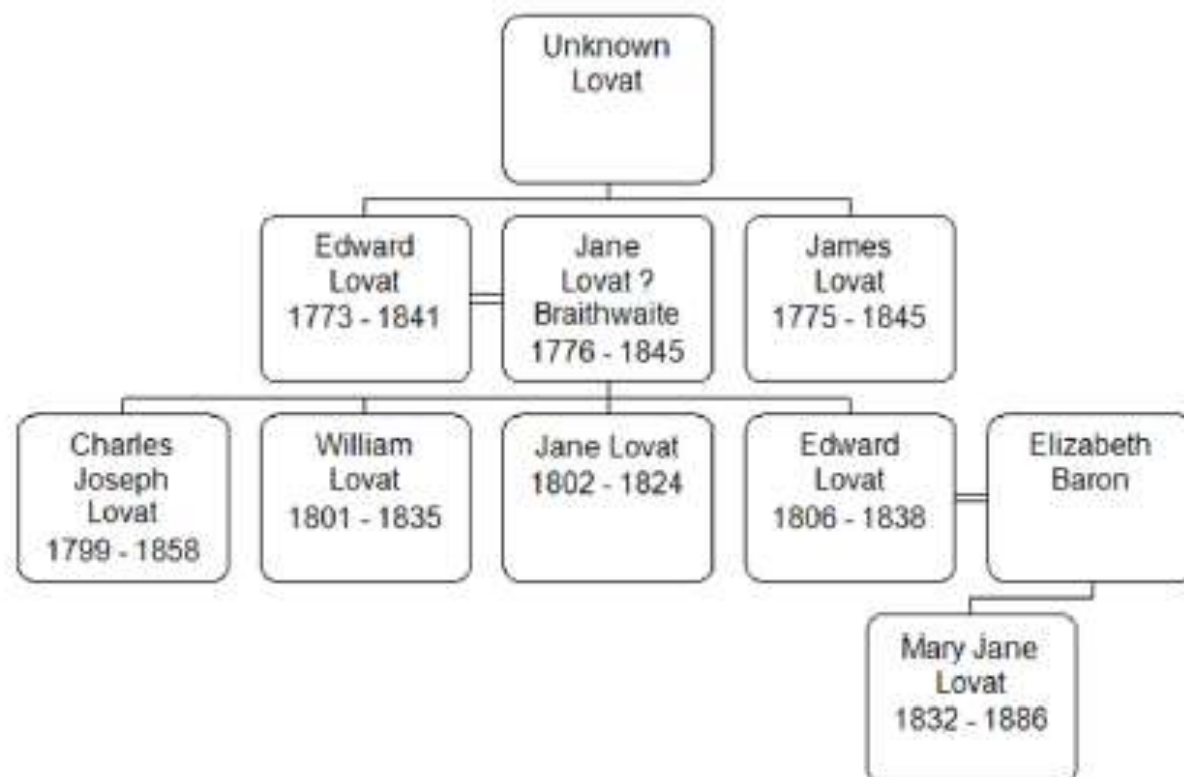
Unknown Lovat

Edward Lovat 1773 - 1841

Jane Lovat ? Braithwaite 1776 - 1845

James Lovat 1775 - 1845

Charles Joseph Lovat 1799 - 1858

William Lovat 1801 - 1835

Jane Lovat 1802 - 1824

Edward Lovat 1806 - 1838

Elizabeth Baron

Mary Jane Lovat 1832 - 1886